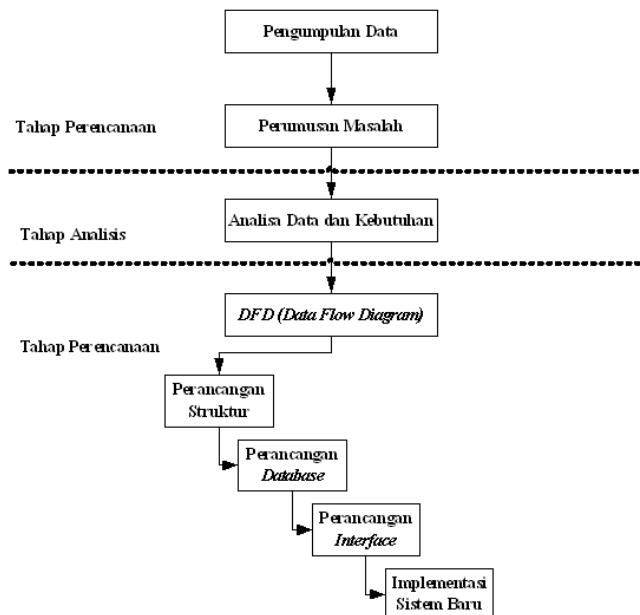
Pengumpulan Data

Tahap Perencanaan

Perumusan Masalah

Tahap Analisis

Analisa Data dan Kebutuhan

DFD (Data Flow Diagram)

Tahap Perencanaan

Perancangan Struktur

Perancangan Database

Perancangan Interface

Implementasi Sistem Baru